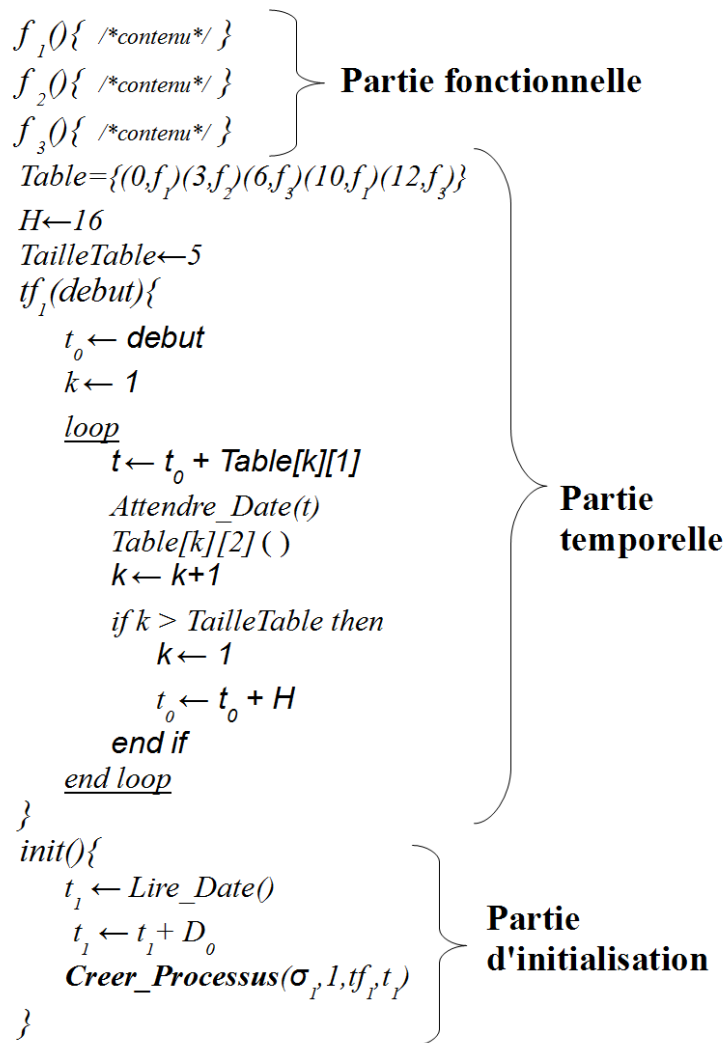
$f_1()\{$ /*contenu*/ $\}$
$f_2()\{$ /*contenu*/ $\}$
$f_3()\{$ /*contenu*/ $\}$

Partie fonctionnelle

$Table=\{(0,f_1)(3,f_2)(6,f_3)(10,f_1)(12,f_3)\}$
$H \leftarrow 16$
$TailleTable \leftarrow 5$
$tf_1(debut)\{$
$t_0 \leftarrow$ debut
$k \leftarrow 1$
loop
$t \leftarrow t_0$ + Table[k][1]
Attendre_Date(t)
Table[k][2] ( )
$k \leftarrow k+1$
if k > TailleTable then
$k \leftarrow 1$
$t_0 \leftarrow t_0 + H$
end if
end loop
$\}$

Partie temporelle

init()$\{$
$t_1 \leftarrow$ Lire_Date()
$t_1 \leftarrow t_1 + D_0$
Creer_Processus($\sigma_1$,1,$tf_1$,$t_1$)
$\}$

Partie d'initialisation